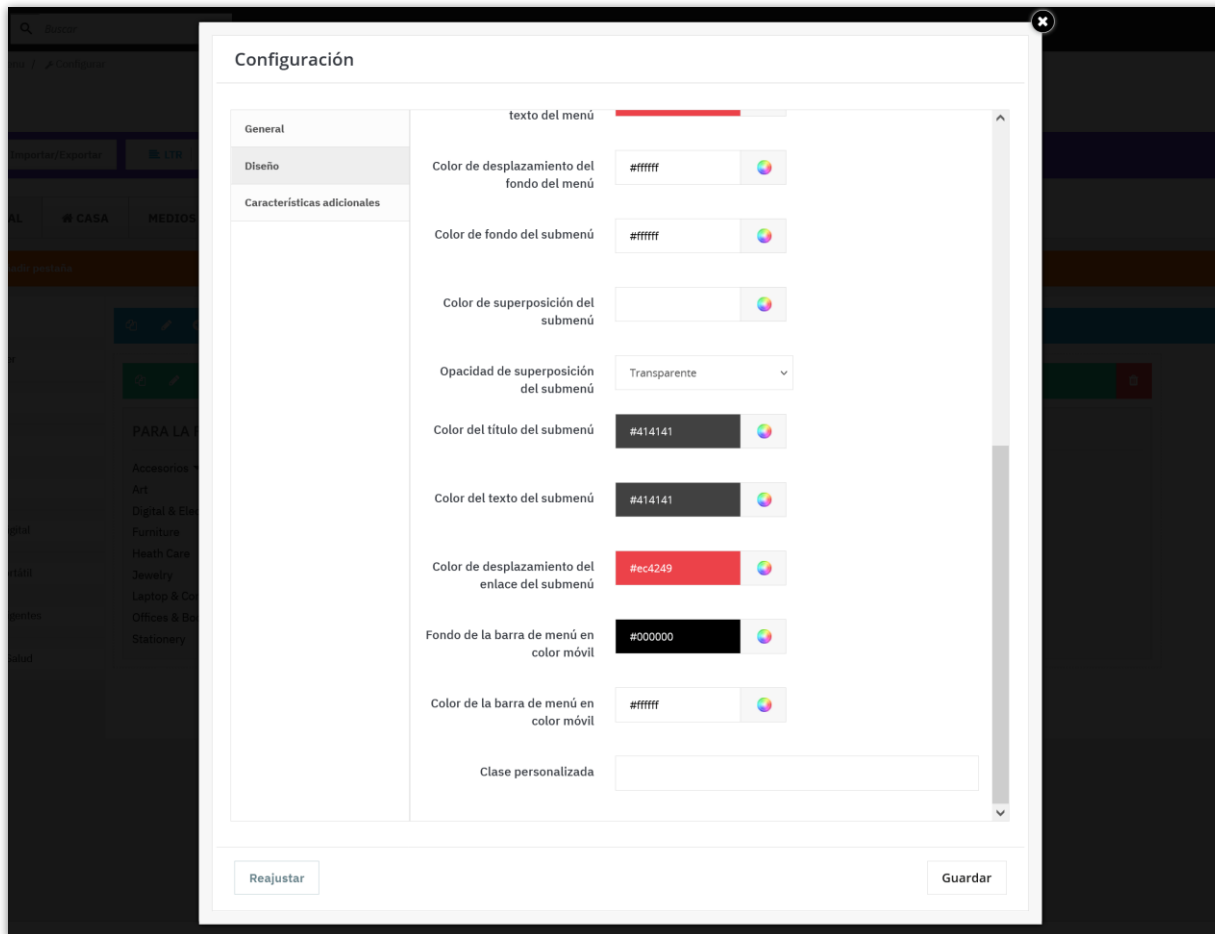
Buscar

Importar/Exportar

LTR

CASA

MEDIOS

PARA LA

Accesorios
Art
Digital & Ele
Furniture
Heath Care
Jewelry
Laptop & Co
Offices & Bo
Stationery

Configuración

General

Diseño

Características adicionales

texto del menú

Color de desplazamiento del fondo del menú
#ffffff

Color de fondo del submenú
#ffffff

Color de superposición del submenú

Opacidad de superposición del submenú
Transparente

Color del título del submenú
#414141

Color del texto del submenú
#414141

Color de desplazamiento del enlace del submenú
#ec4249

Fondo de la barra de menú en color móvil
#000000

Color de la barra de menú en color móvil
#ffffff

Clase personalizada

Reajustar

Guardar